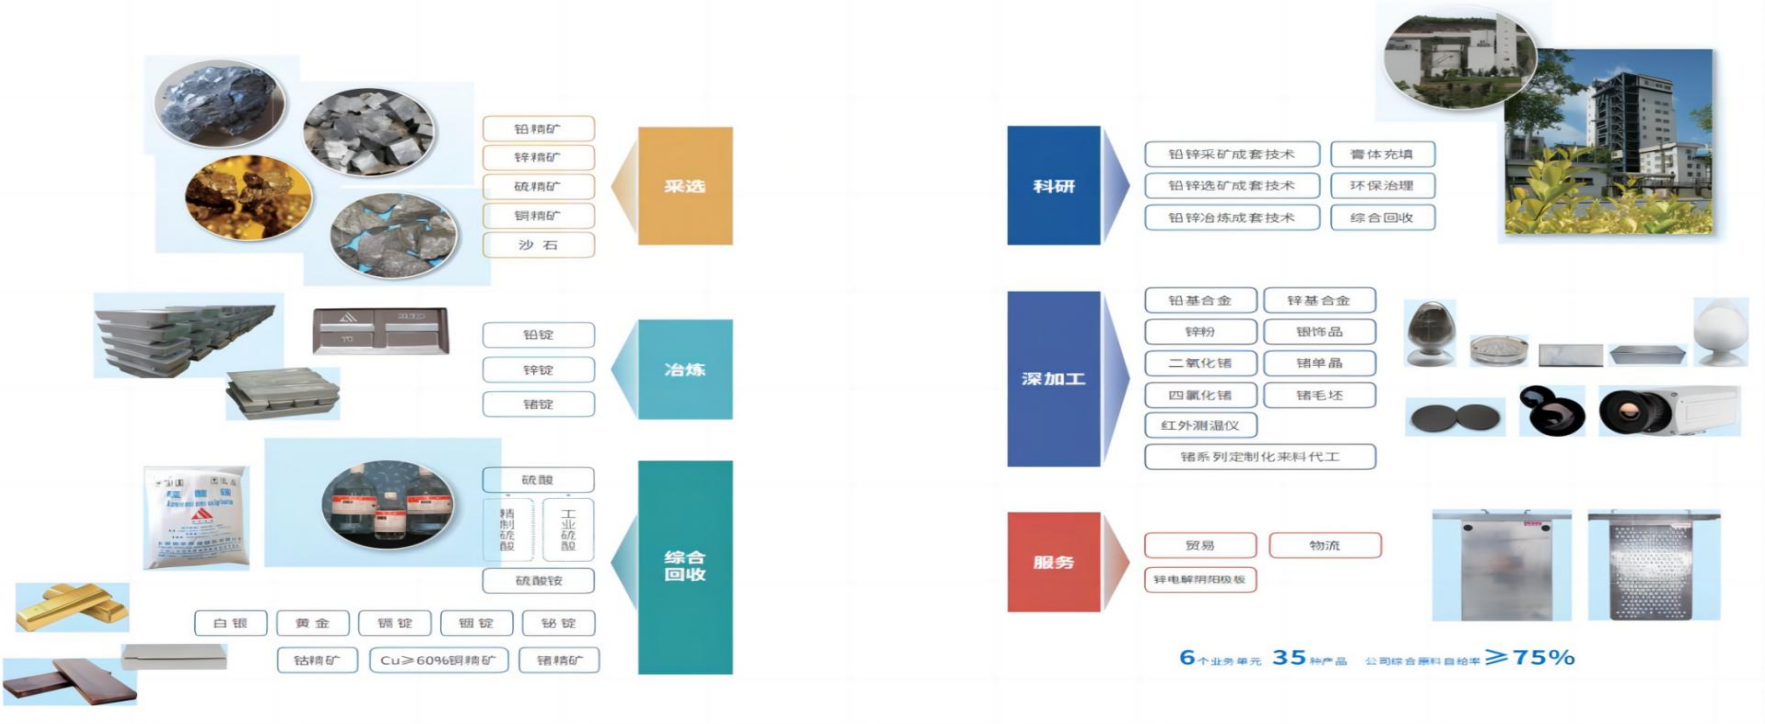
铅精矿
锌精矿
硫精矿
铜精矿
沙石

采选

铅锭
锌锭
锗锭

冶炼

硫酸
精制硫酸
工业硫酸
硫酸铵

综合回收

白银
黄金
铟锭
镉锭
铋锭
钴精矿
Cu≥60%铜精矿
锗精矿

科研

铅锌采矿成套技术
铅锌选矿成套技术
铅锌冶炼成套技术
膏体充填
环保治理
综合回收

深加工

铅基合金
锌基合金
锌粉
银饰品
二氧化锗
锗单晶
四氯化锗
锗毛坯
红外测温仪
锗系列定制化来料代工

服务

贸易
物流
锌电解阴阳极板

6个业务单元 35种产品 公司综合原料自给率≥75%